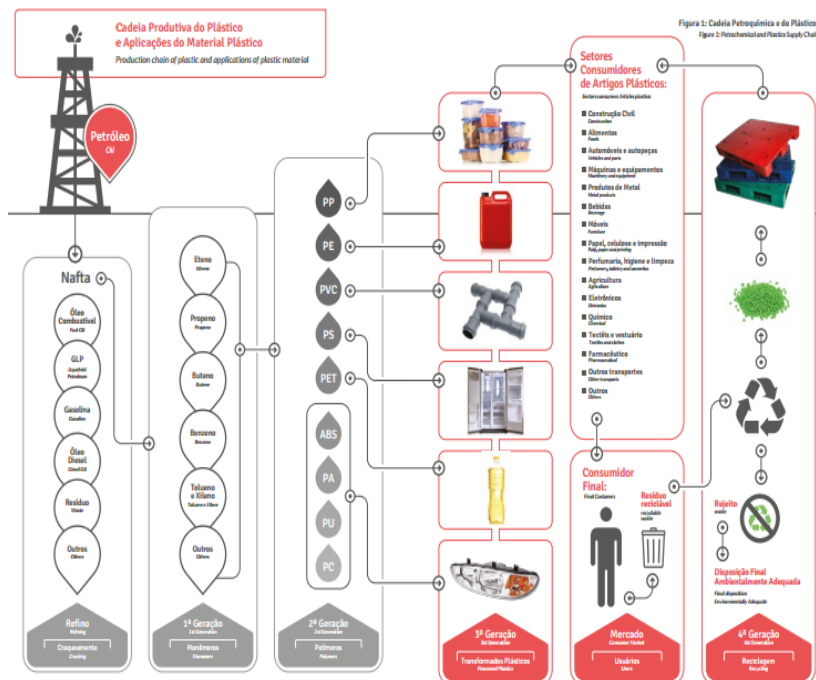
Cadeia Produtiva do Plástico e Aplicações do Material Plástico

Production chain of plastic and applications of plastic material

Figura 1: Cadeia Petroquímica e do Plástico

Figure 1: Petrochemical and Plastics Supply Chain

Petróleo
Oil

Nafta

Óleo Combustível
Fuel Oil

GLP
Liquefied Petroleum

Gasolina
Gasoline

Óleo Diesel
Diesel Oil

Resíduo
Waste

Outros
Others

Refino
Refining

Craqueamento
Cracking

Eteno
Ethene

Propeno
Propene

Buteno
Butene

Benzeno
Benzene

Tolueno e Xileno
Toluene e Xilene

Outros
Others

1ª Geração
1st Generation

Monômeros
Monomers

PP

PE

PVC

PS

PET

ABS

PA

PU

PC

2ª Geração
2nd Generation

Polímeros
Polymers

3ª Geração
3rd Generation

Transformados Plásticos
Processed Plastics

Setores Consumidores de Artigos Plásticos:
Sectors consumers Articles plastics

Construção Civil
Construction

Alimentos
Foods

Automóveis e autopeças
Vehicles and parts

Máquinas e equipamentos
Machinery and equipment

Produtos de Metal
Metal products

Bebidas
Beverage

Móveis
Furniture

Papel, celulose e impressão
Pulp, paper and printing

Perfumaria, higiene e limpeza
Perfumery, toiletry and ssmeetics

Agricultura
Agriculture

Eletrônicos
Eletronics

Químico
Chemical

Têxtil e vestuário
Textiles and clothes

Farmacêutico
Pharmaceutical

Outros transportes
Other transports

Outros
Others

Consumidor Final:
Final Costumers

Resíduo reciclável
recyclable waste

Mercado
Consumer Market

Usuários
Users

Rejeito
waste

Disposição Final Ambientalmente Adequada
Final disposition
Environmentally Adequate

4ª Geração
4st Generation

Reciclagem
Recycling